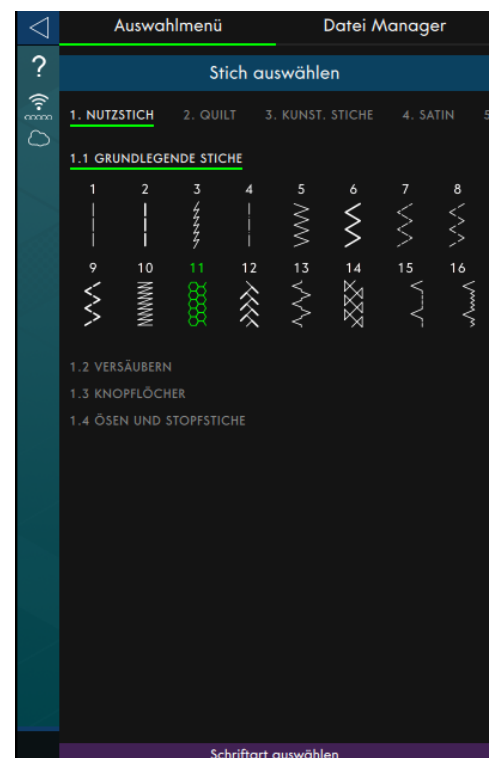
Auswahlmenü

Datei Manager

?

Stich auswählen

1. NUTZSTICH 2. QUILT 3. KUNST. STICHE 4. SATIN 5

1.1 GRUNDLEGENDE STICHE

1 2 3 4 5 6 7 8

9 10 11 12 13 14 15 16

1.2 VERSÄUBERN

1.3 KNOPFLÖCHER

1.4 ÖSEN UND STOPFSTICHE

Schriftart auswählen